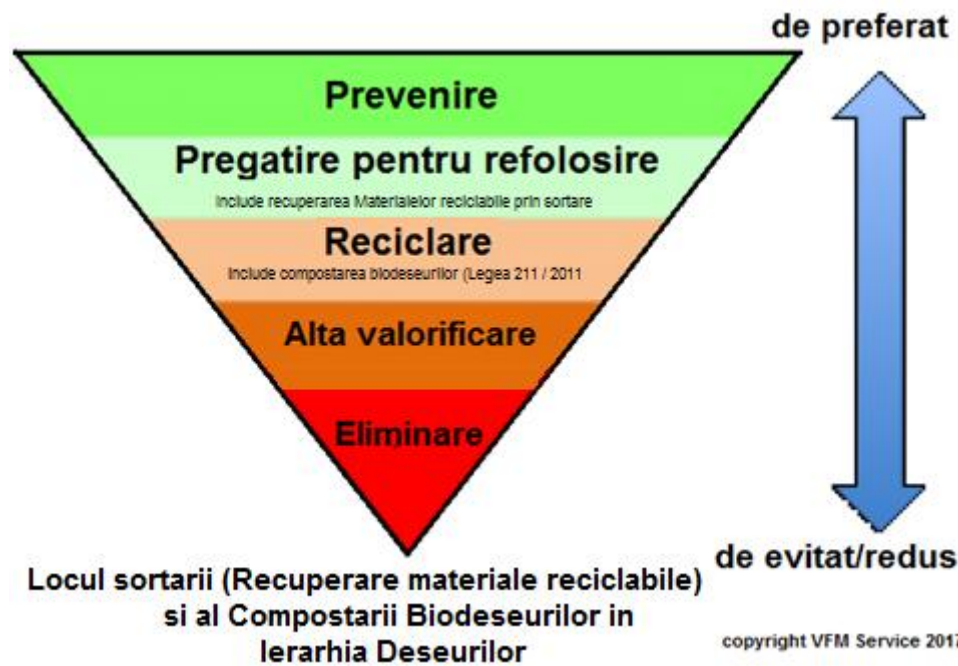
de preferat

Prevenire

Pregatire pentru refolosire

Include recuperarea Materialelor reciclabile prin sortare

Reciclare

Include compostarea biodeseurilor (Legea 211 / 2011

Alta valorificare

Eliminare

de evitat/redus

Locul sortarii (Recuperare materiale reciclabile) si al Compostarii Biodeseurilor in Ierarhia Deseurilor

copyright VFM Service 201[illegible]